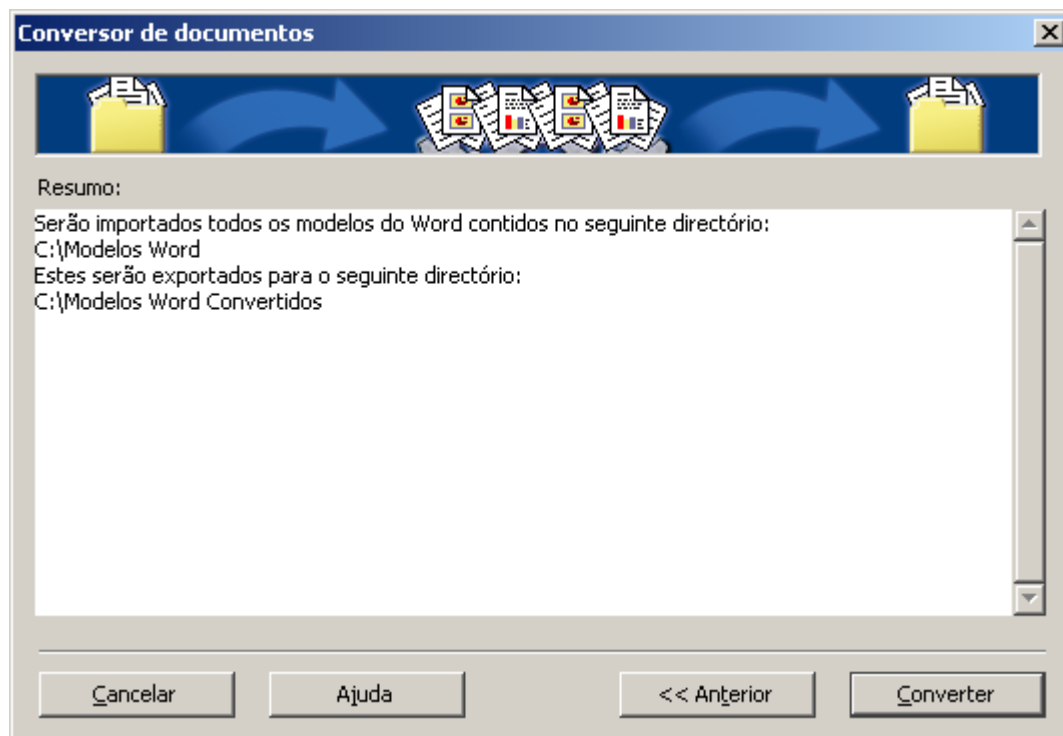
Conversor de documentos

Resumo:

Serão importados todos os modelos do Word contidos no seguinte directório:
C:\Modelos Word
Estes serão exportados para o seguinte directório:
C:\Modelos Word Convertidos

Cancelar

Ajuda

<< Anterior

Converter